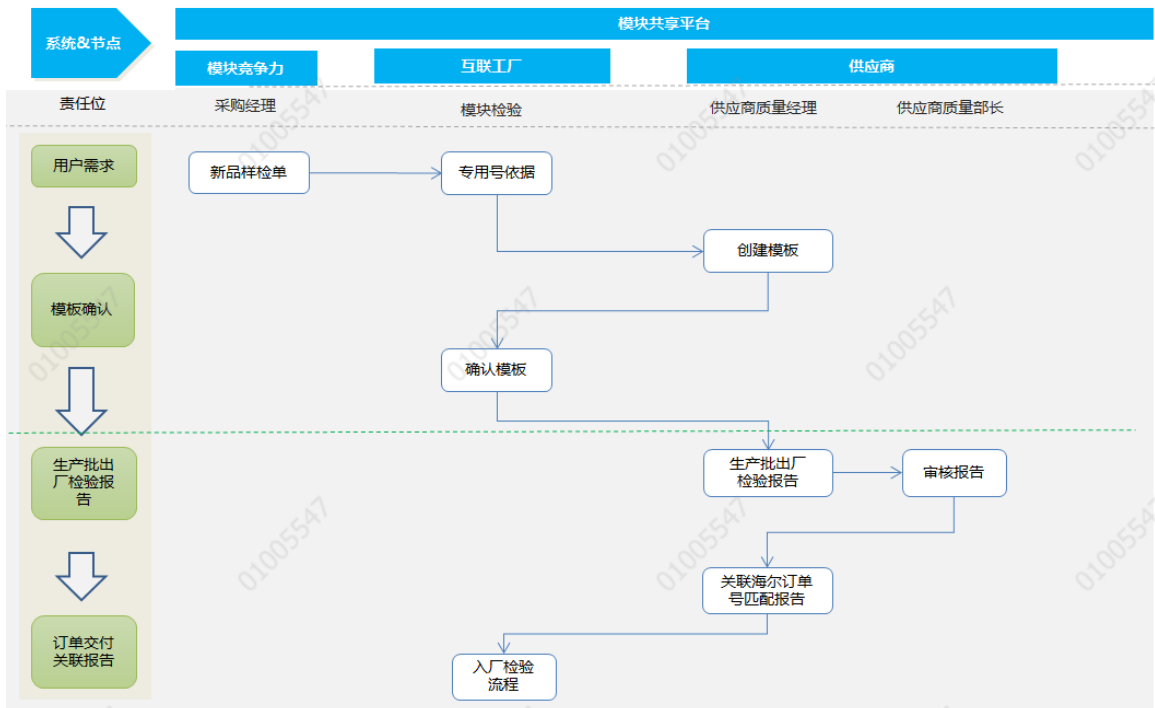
系统&节点

模块共享平台

模块竞争力

互联工厂

供应商

责任位

采购经理

模块检验

供应商质量经理

供应商质量部长

用户需求

模板确认

生产批出厂检验报告

订单交付关联报告

新品样检单

专用号依据

创建模板

确认模板

生产批出厂检验报告

审核报告

关联海尔订单号匹配报告

入厂检验流程

01005547

01005547

01005547

01005547

01005547

01005547

01005547

01005547

01005547

01005547